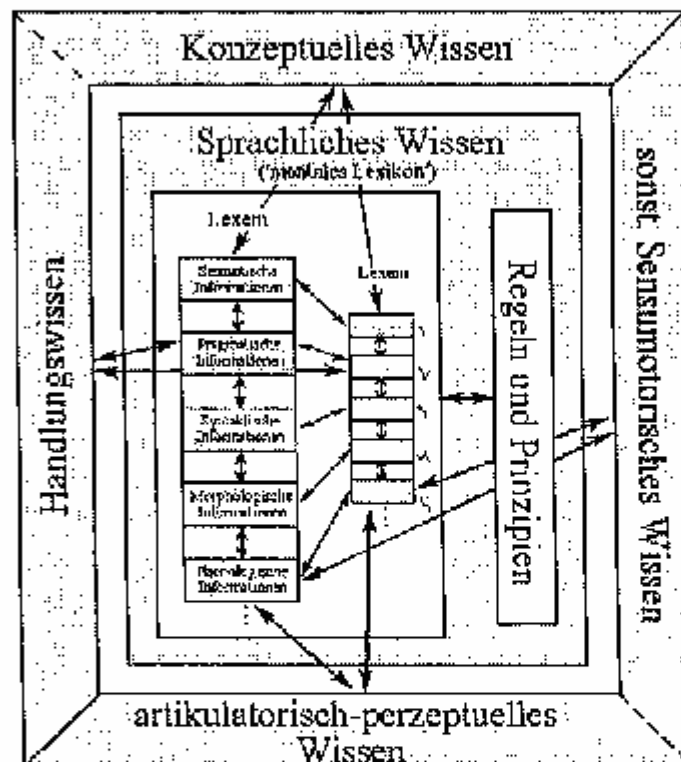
Konzeptuelles Wissen

Sprachliches Wissen
("mentales Lexikon")

Lexem

Semantische Informationen

Pragmatische Informationen

Syntaktische Informationen

Morphologische Informationen

Phonologische Informationen

Lexem

Regeln und Prinzipien

Handlungswissen

sonst. Sensumotorisches Wissen

artikulatorisch-perzeptuelles Wissen